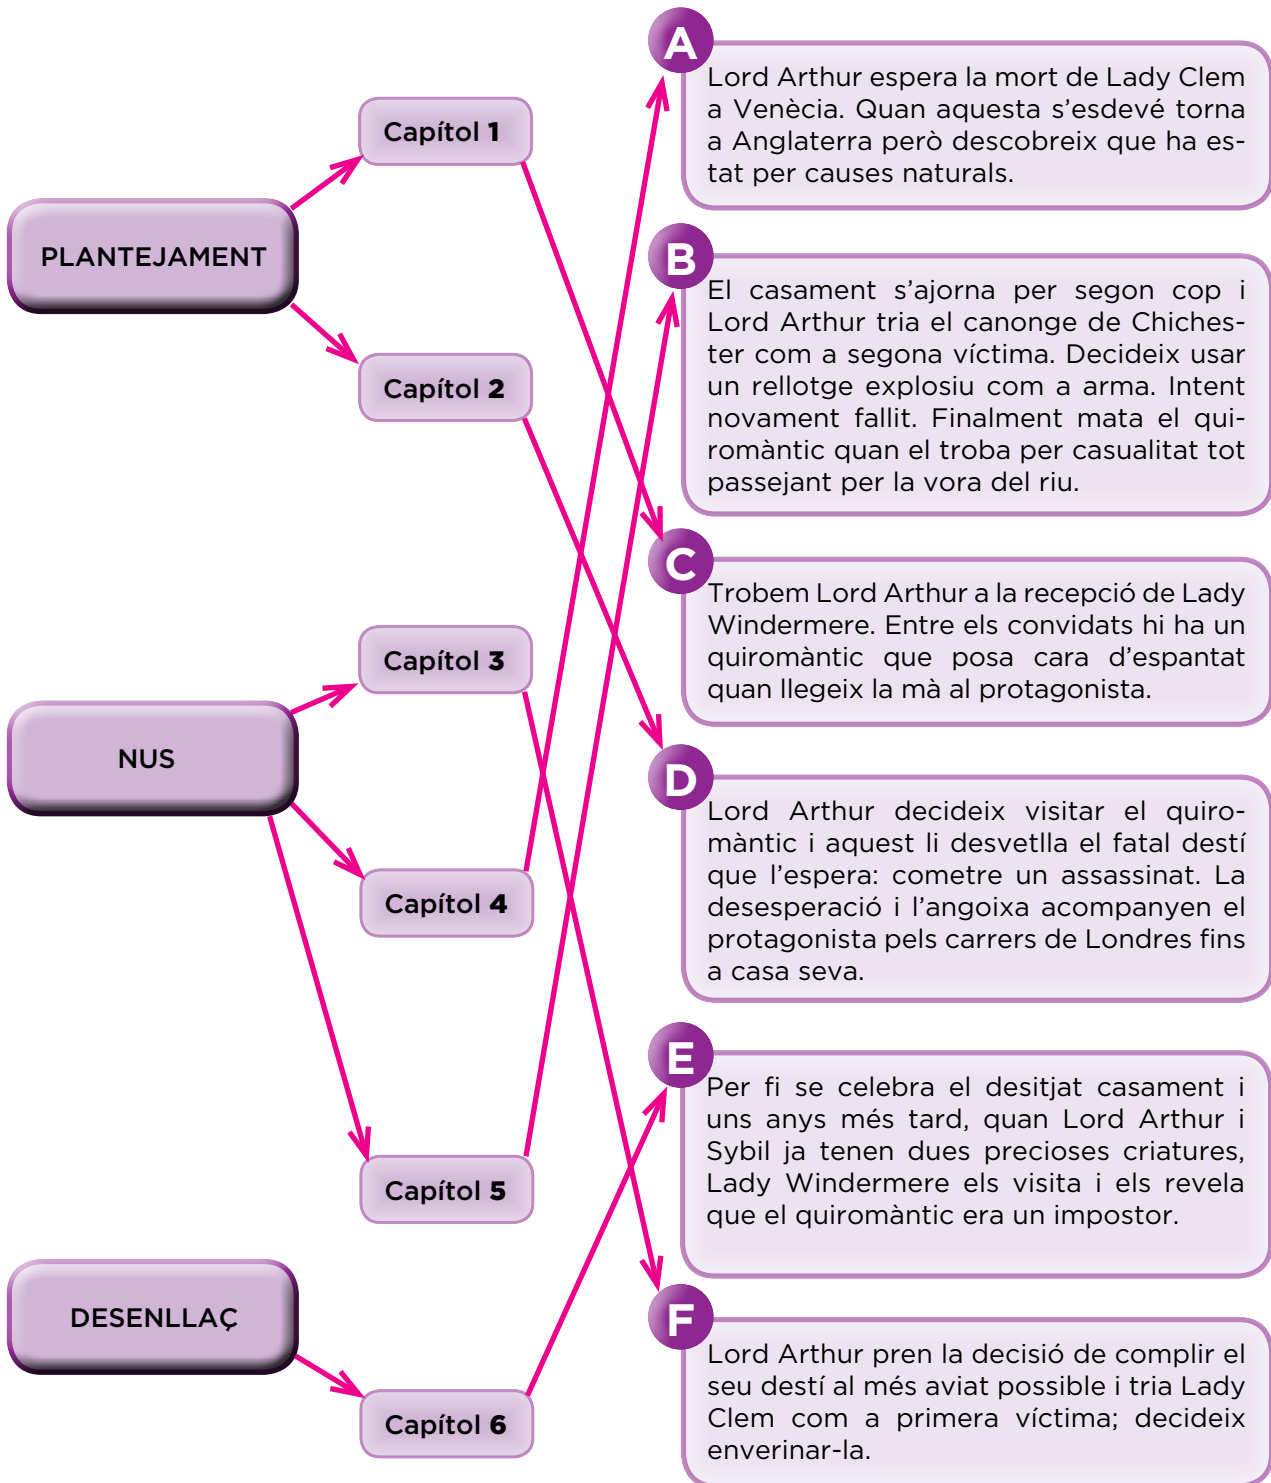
PLANTEJAMENT

Capítol 1

Capítol 2

NUS

Capítol 3

Capítol 4

Capítol 5

DESENLLAÇ

Capítol 6

A
Lord Arthur espera la mort de Lady Clem a Venècia. Quan aquesta s'esdevé torna a Anglaterra però descobreix que ha estat per causes naturals.

B
El casament s'ajorna per segon cop i Lord Arthur tria el canonge de Chichester com a segona víctima. Decideix usar un rellotge explosiu com a arma. Intent novament fallit. Finalment mata el quiromàntic quan el troba per casualitat tot passejant per la vora del riu.

C
Trobem Lord Arthur a la recepció de Lady Windermere. Entre els convidats hi ha un quiromàntic que posa cara d'espantat quan llegeix la mà al protagonista.

D
Lord Arthur decideix visitar el quiromàntic i aquest li desvetlla el fatal destí que l'espera: cometre un assassinat. La desesperació i l'angoixa acompanyen el protagonista pels carrers de Londres fins a casa seva.

E
Per fi se celebra el desitjat casament i uns anys més tard, quan Lord Arthur i Sybil ja tenen dues precioses criatures, Lady Windermere els visita i els revela que el quiromàntic era un impostor.

F
Lord Arthur pren la decisió de complir el seu destí al més aviat possible i tria Lady Clem com a primera víctima; decideix enverinar-la.